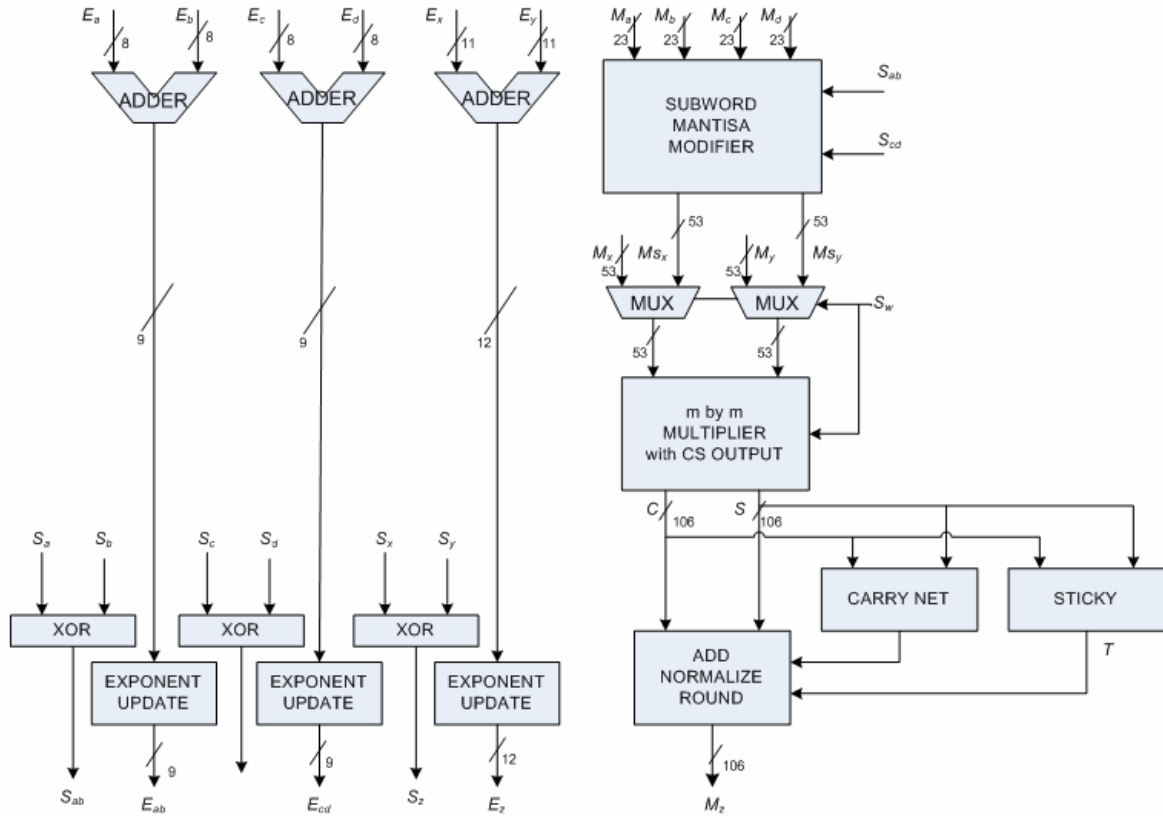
$E_a$ 8 $E_b$ 8 $E_c$ 8 $E_d$ 8 $E_x$ 11 $E_y$ 11

ADDER ADDER ADDER

9 9 12

$M_a$ 23 $M_b$ 23 $M_c$ 23 $M_d$ 23

SUBWORD MANTISA MODIFIER

$S_{ab}$

$S_{cd}$

53 53

$M_x$ 53 $Ms_x$ 53 $M_y$ $Ms_y$

MUX MUX

$S_w$

53 53

m by m MULTIPLIER with CS OUTPUT

$C$ 106 $S$ 106

CARRY NET

STICKY

$T$

ADD NORMALIZE ROUND

106

$M_z$

$S_a$ $S_b$ $S_c$ $S_d$ $S_x$ $S_y$

XOR XOR XOR

EXPONENT UPDATE EXPONENT UPDATE EXPONENT UPDATE

9 9 12

$S_{ab}$ $E_{ab}$ $E_{cd}$ $S_z$ $E_z$